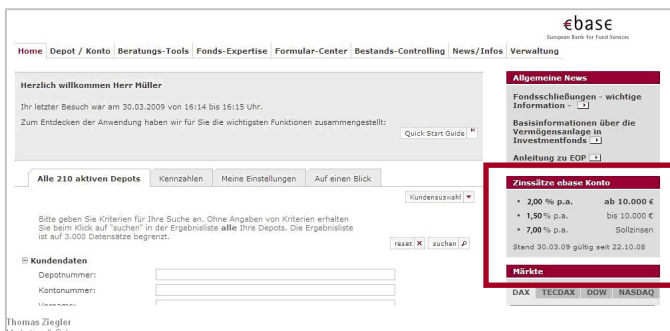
€base
European Bank for Fund Services

Home | Depot / Konto | Beratungs-Tools | Fonds-Expertise | Formular-Center | Bestands-Controlling | News/Infos | Verwaltung

Herzlich willkommen Herr Müller

Ihr letzter Besuch war am 30.03.2009 von 16:14 bis 16:15 Uhr.

Zum Entdecken der Anwendung haben wir für Sie die wichtigsten Funktionen zusammengestellt:

Quick Start Guide

Alle 210 aktiven Depots | Kennzahlen | Meine Einstellungen | Auf einen Blick

Kundenauswahl

Bitte geben Sie Kriterien für Ihre Suche an. Ohne Angaben von Kriterien erhalten Sie beim Klick auf "suchen" in der Ergebnisliste **alle** Ihre Depots. Die Ergebnisliste ist auf 3.000 Datensätze begrenzt.

reset | suchen

Kundendaten

Depotnummer:

Kontonummer:

Vorname:

Allgemeine News

Fondsschließungen - wichtige Information -

Basisinformationen über die Vermögensanlage in Investmentfonds

Anleitung zu EOP

Zinssätze ebase Konto

• 2,00 % p.a. ab 10.000 €

• 1,50 % p.a. bis 10.000 €

• 7,00 % p.a. Sollzinsen

Stand 30.03.09 gültig seit 22.10.08

Märkte

DAX | TECDAX | DOW | NASDAQ

Thomas Ziegler
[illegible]